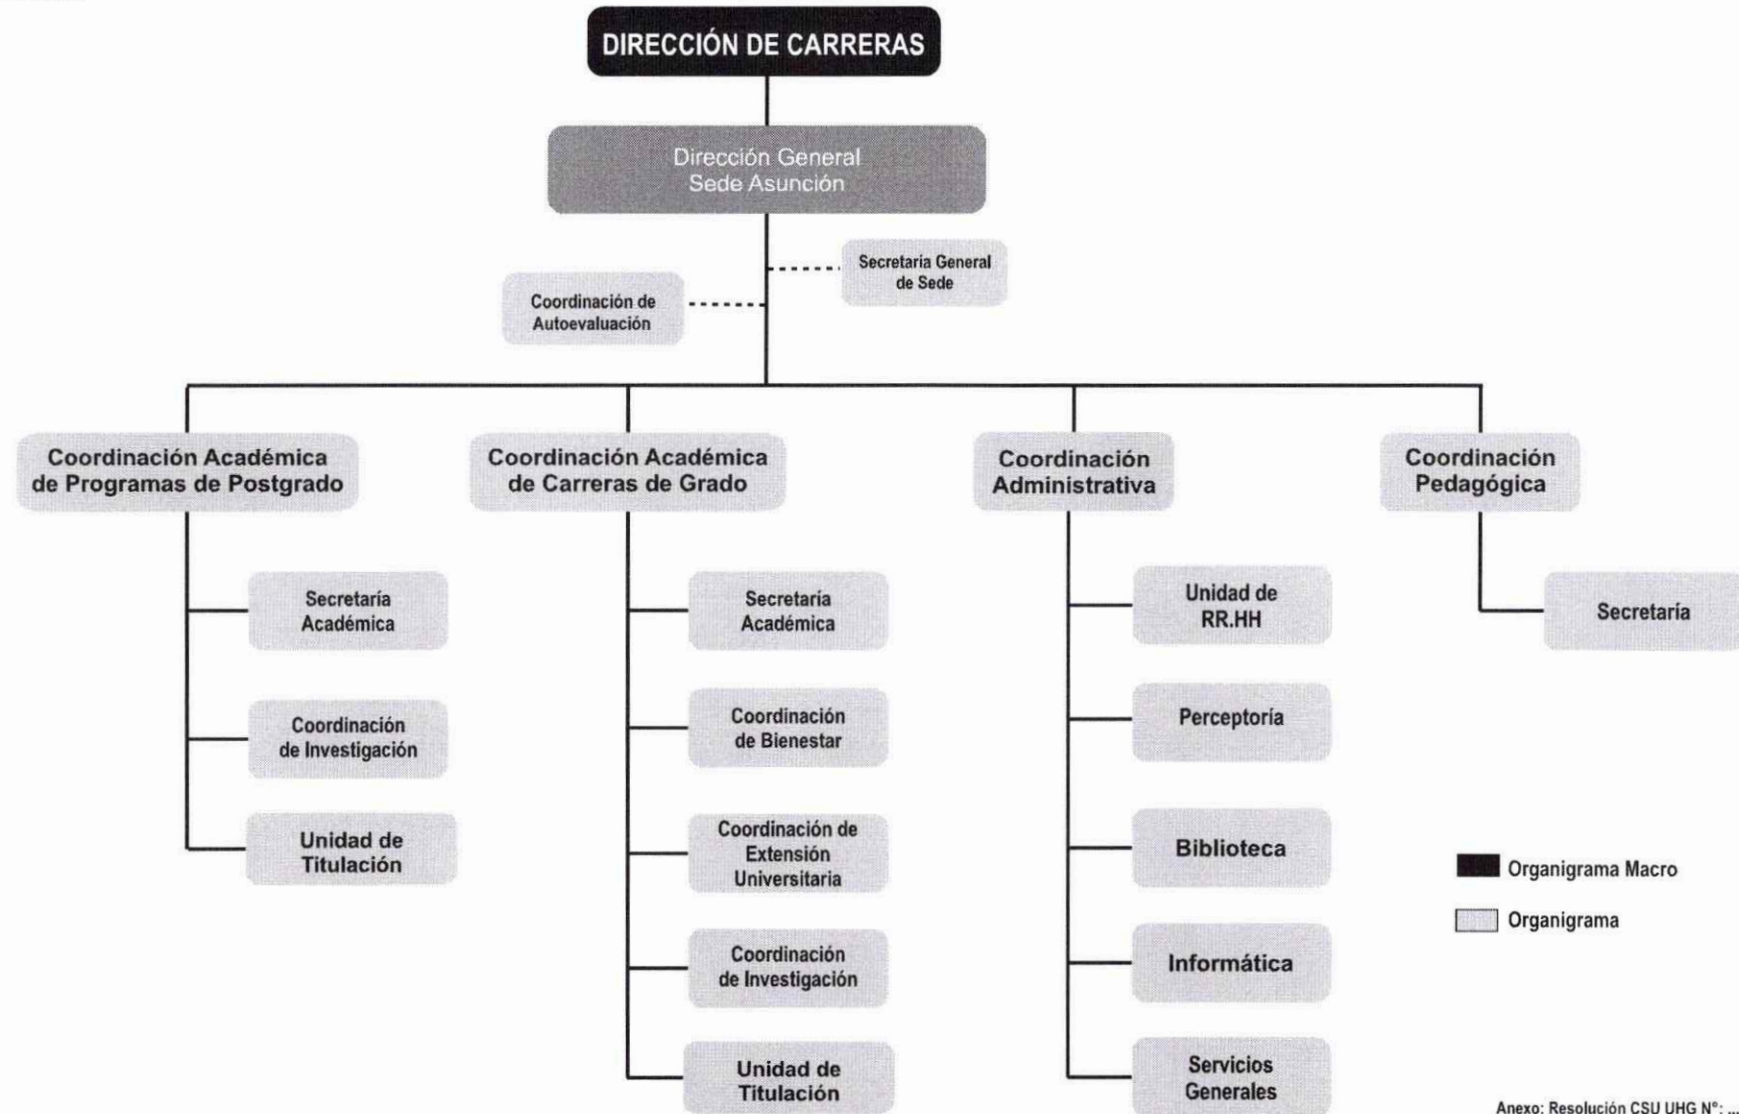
DIRECCIÓN DE CARRERAS

Dirección General
Sede Asunción

Secretaría General de Sede

Coordinación de Autoevaluación

Coordinación Académica de Programas de Postgrado

Secretaría Académica

Coordinación de Investigación

Unidad de Titulación

Coordinación Académica de Carreras de Grado

Secretaría Académica

Coordinación de Bienestar

Coordinación de Extensión Universitaria

Coordinación de Investigación

Unidad de Titulación

Coordinación Administrativa

Unidad de RR.HH

Perceptoría

Biblioteca

Informática

Servicios Generales

Coordinación Pedagógica

Secretaría

Organigrama Macro

Organigrama

Anexo: Resolución CSU UHG N°: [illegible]